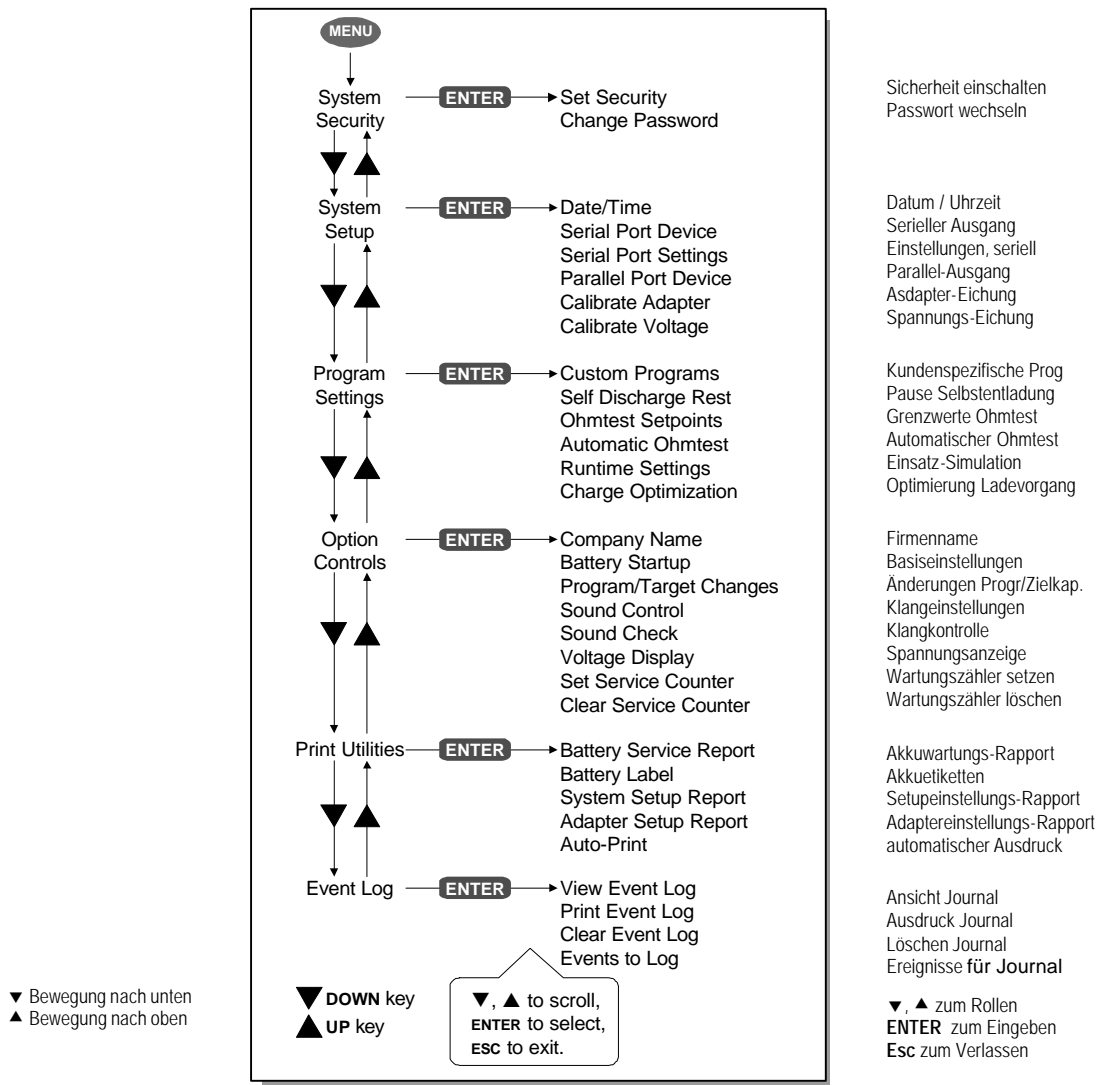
MENU

System Security — ENTER → Set Security
Change Password

Sicherheit einschalten
Passwort wechseln

System Setup — ENTER → Date/Time
Serial Port Device
Serial Port Settings
Parallel Port Device
Calibrate Adapter
Calibrate Voltage

Datum / Uhrzeit
Serieller Ausgang
Einstellungen, seriell
Parallel-Ausgang
Asdapter-Eichung
Spannungs-Eichung

Program Settings — ENTER → Custom Programs
Self Discharge Rest
Ohmtest Setpoints
Automatic Ohmtest
Runtime Settings
Charge Optimization

Kundenspezifische Prog
Pause Selbstentladung
Grenzwerte Ohmtest
Automatischer Ohmtest
Einsatz-Simulation
Optimierung Ladevorgang

Option Controls — ENTER → Company Name
Battery Startup
Program/Target Changes
Sound Control
Sound Check
Voltage Display
Set Service Counter
Clear Service Counter

Firmenname
Basiseinstellungen
Änderungen Progr/Zielkap.
Klangeinstellungen
Klangkontrolle
Spannungsanzeige
Wartungszähler setzen
Wartungszähler löschen

Print Utilities — ENTER → Battery Service Report
Battery Label
System Setup Report
Adapter Setup Report
Auto-Print

Akkuwartungs-Rapport
Akkuetiketten
Setupeinstellungs-Rapport
Adaptereinstellungs-Rapport
automatischer Ausdruck

Event Log — ENTER → View Event Log
Print Event Log
Clear Event Log
Events to Log

Ansicht Journal
Ausdruck Journal
Löschen Journal
Ereignisse für Journal

▼ Bewegung nach unten
▲ Bewegung nach oben

▼ DOWN key
▲ UP key

▼, ▲ to scroll,
ENTER to select,
ESC to exit.

▼, ▲ zum Rollen
ENTER zum Eingeben
Esc zum Verlassen